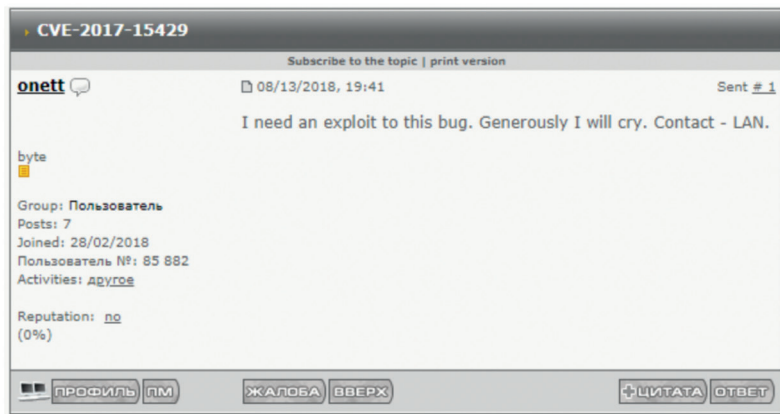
CVE-2017-15429

Subscribe to the topic | print version

onett

08/13/2018, 19:41

Sent # 1

I need an exploit to this bug. Generously I will cry. Contact - LAN.

byte

Group: Пользователь
Posts: 7
Joined: 28/02/2018
Пользователь №: 85 882
Activities: другое

Reputation: no
(0%)

ПРОФИЛЬ ПМ ЖАЛОБА ВВЕРХ +ЦИТАТА ОТВЕТ